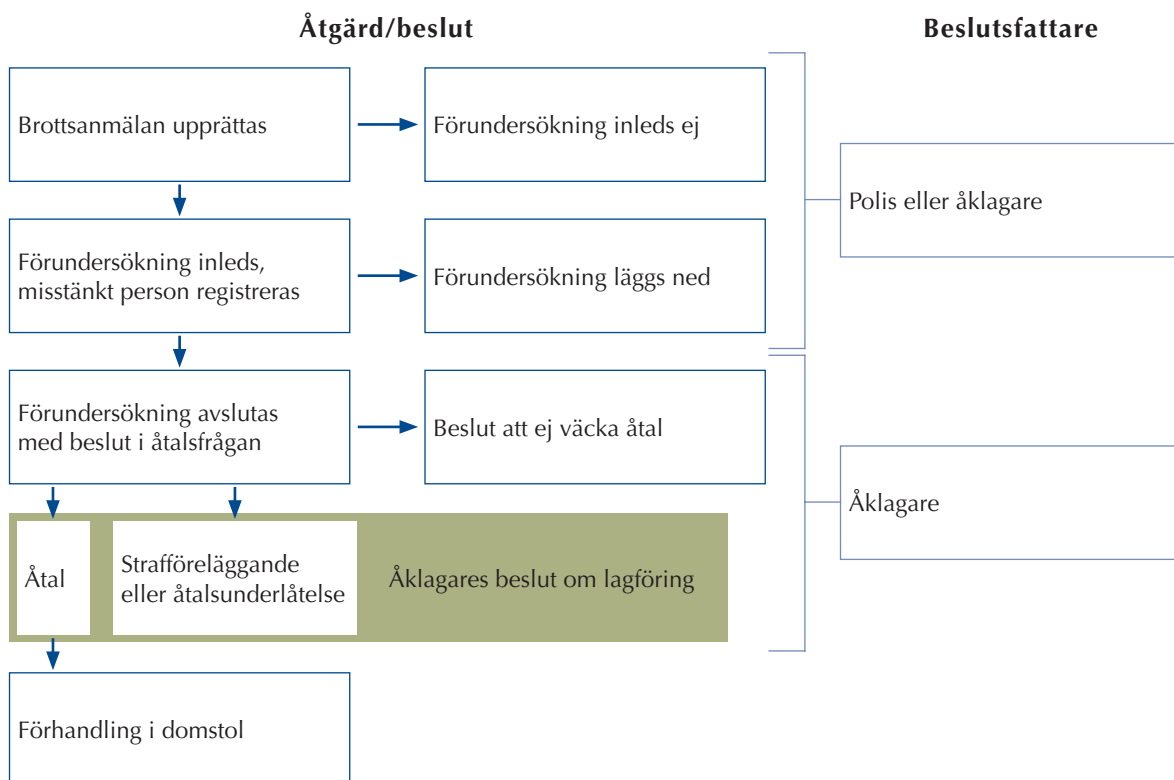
Åtgärd/beslut

Beslutsfattare

Brottsanmälan upprättas

Förundersökning inleds ej

Polis eller åklagare

Förundersökning inleds, misstänkt person registreras

Förundersökning läggs ned

Förundersökning avslutas med beslut i åtalsfrågan

Beslut att ej väcka åtal

Åklagare

Åtal

Strafföreläggande eller åtalsunderlåtelse

Åklagares beslut om lagföring

Förhandling i domstol